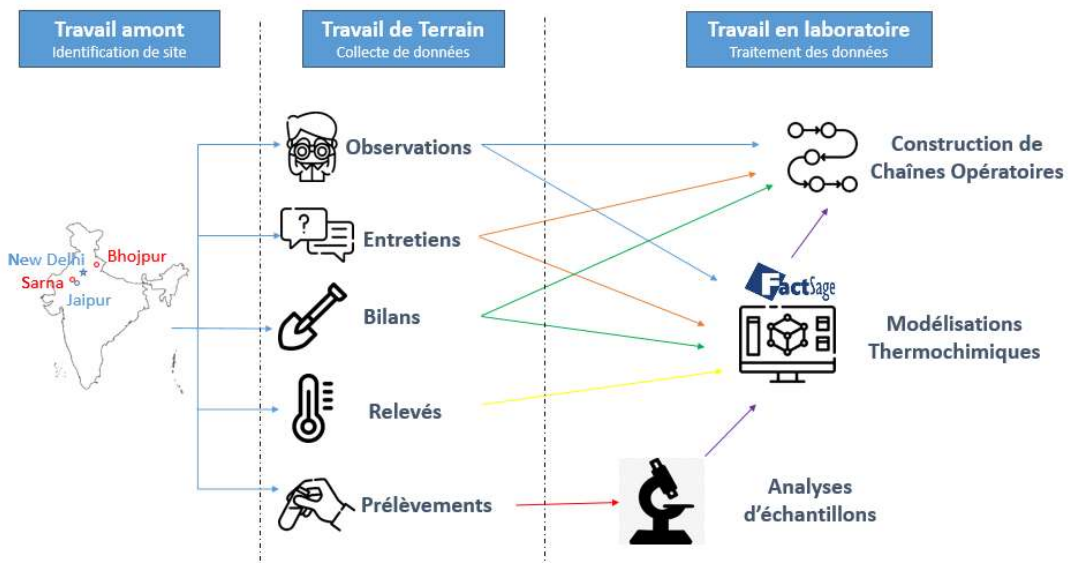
Travail amont
Identification de site

Travail de Terrain
Collecte de données

Travail en laboratoire
Traitement des données

New Delhi
Bhojpur
Sarna
Jaipur

Observations

Entretiens

Bilans

Relevés

Prélèvements

Construction de Chaînes Opératoires

FactSage

Modélisations Thermochimiques

Analyses d'échantillons